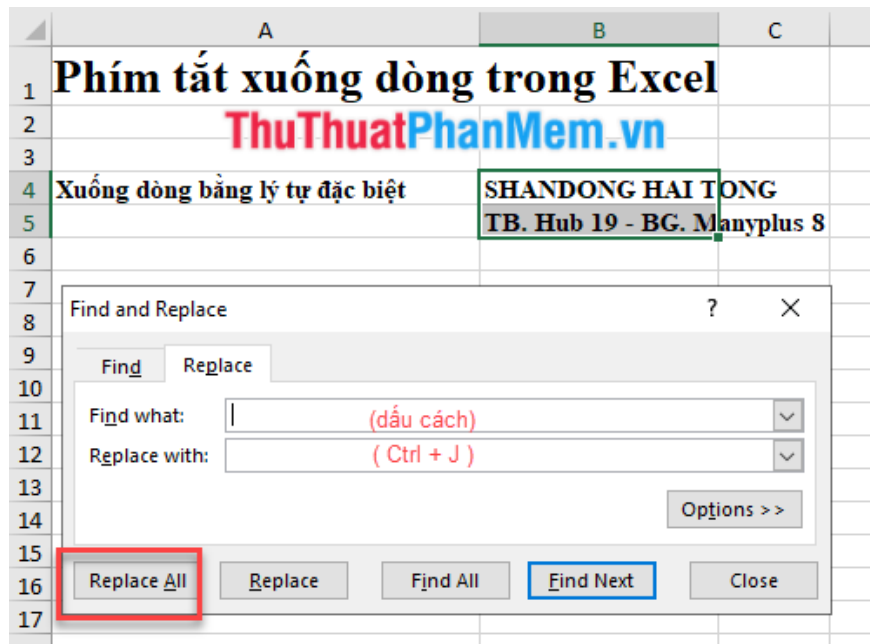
| | A | B | C |
|---|---|---|---|
| 1 | Phím tắt xuống dòng trong Excel | | |
| 2 | ThuThuatPhanMem.vn | | |
| 3 | | | |
| 4 | Xuống dòng bằng lý tự đặc biệt | SHANDONG HAI TONG | |
| 5 | | TB. Hub 19 - BG. Manyplus 8 | |
| 6 | | | |
| 7 | | | |
| 8 | | | |
| 9 | | | |
| 10 | | | |
| 11 | | | |
| 12 | | | |
| 13 | | | |
| 14 | | | |
| 15 | | | |
| 16 | | | |
| 17 | | | |

Find and Replace

?

X

Find

Replace

Find what:

(dấu cách)

Replace with:

( Ctrl + J )

Options >>

Replace All

Replace

Find All

Find Next

Close